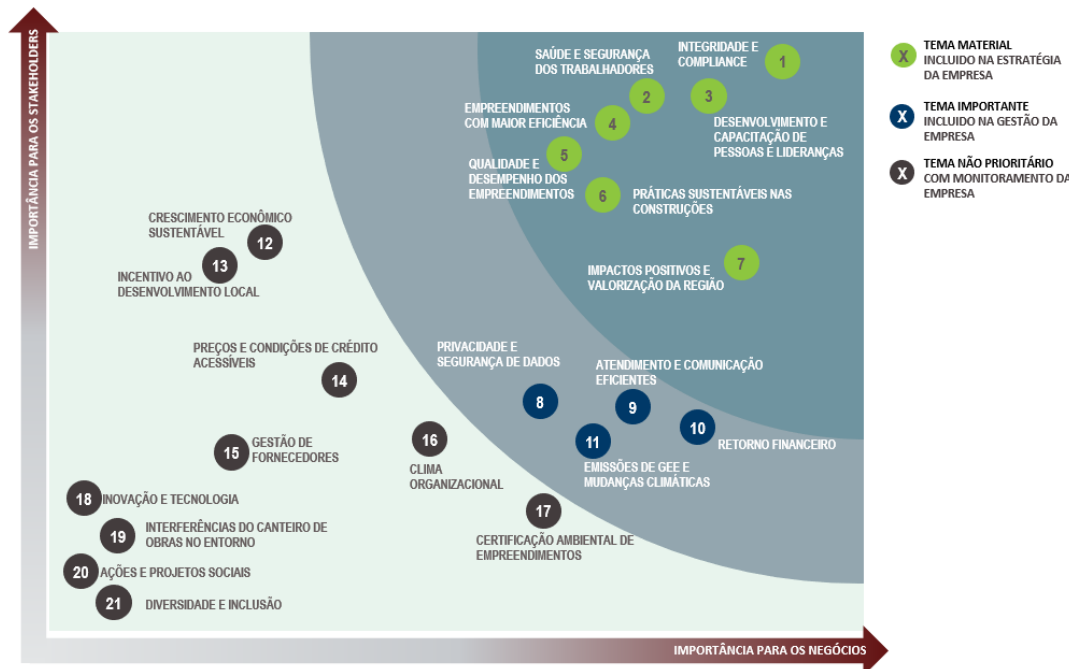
IMPORTÂNCIA PARA OS STAKEHOLDERS

INTEGRIDADE E COMPLIANCE 1

SAÚDE E SEGURANÇA DOS TRABALHADORES 2

3 DESENVOLVIMENTO E CAPACITAÇÃO DE PESSOAS E LIDERANÇAS

EMPREENDIMENTOS COM MAIOR EFICIÊNCIA 4

5 QUALIDADE E DESEMPENHO DOS EMPREENDIMENTOS

6 PRÁTICAS SUSTENTÁVEIS NAS CONSTRUÇÕES

IMPACTOS POSITIVOS E VALORIZAÇÃO DA REGIÃO 7

PRIVACIDADE E SEGURANÇA DE DADOS 8

ATENDIMENTO E COMUNICAÇÃO EFICIENTES 9

10 RETORNO FINANCEIRO

11 EMISSÕES DE GEE E MUDANÇAS CLIMÁTICAS

CRESCIMENTO ECONÔMICO SUSTENTÁVEL 12

INCENTIVO AO DESENVOLVIMENTO LOCAL 13

PREÇOS E CONDIÇÕES DE CRÉDITO ACESSÍVEIS 14

15 GESTÃO DE FORNECEDORES

16 CLIMA ORGANIZACIONAL

17 CERTIFICAÇÃO AMBIENTAL DE EMPREENDIMENTOS

18 INOVAÇÃO E TECNOLOGIA

19 INTERFERÊNCIAS DO CANTEIRO DE OBRAS NO ENTORNO

20 AÇÕES E PROJETOS SOCIAIS

21 DIVERSIDADE E INCLUSÃO

IMPORTÂNCIA PARA OS NEGÓCIOS

X TEMA MATERIAL INCLUIDO NA ESTRATÉGIA DA EMPRESA

X TEMA IMPORTANTE INCLUIDO NA GESTÃO DA EMPRESA

X TEMA NÃO PRIORITÁRIO COM MONITORAMENTO DA EMPRESA